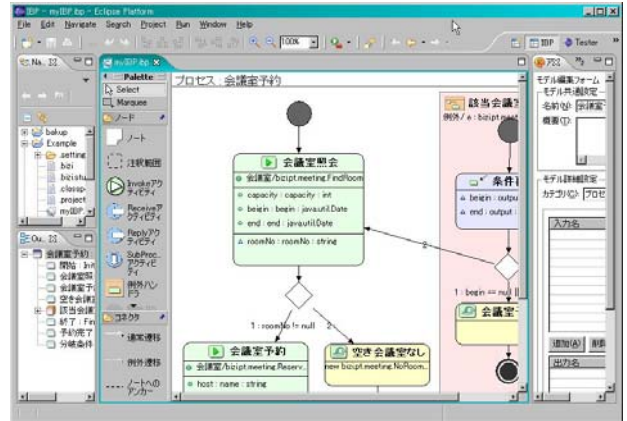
IBP - myIBP.ibp - Eclipse Platform

File Edit Navigate Search Project Run Window Help

100%

IBP Tester

Na. myIBP.ibp

Palette
Select
Marquee
ノード
ノート
注釈範囲
Invokeアクティビティ
Receiveアクティビティ
Replyアクティビティ
SubProc.アクティビティ
例外ハンドラ
コネクタ
通常遷移
例外遷移
ノートへのアンカー

bakup
Example
.setting
bin
bizishi
.classp
.project
myIBP

Ou.
会議室予約
開始 : Invi
会議室照
会議室照
会議室予
空き会議
該当会議
終了 : Fin
予約完了
分岐条件

プロセス : 会議室予約

会議室照会
会議室/bizipt.meeting.FindRoom
capacity : capacity : int
beigin : begin : java.util.Date
end : end : java.util.Date
roomNo : roomNo : string

1 : roomNo != null
2
会議室予約
会議室/bizipt.meeting.Reserv
host : name : string

空き会議室なし
new bizipt.meeting.NoRoom

該当会議
例外 / e : bizipt.meeting
条件
begin : output
end : output
1 : begin == null
会議室
2

PS
モデル編集フォーム
モデル共通設定
名前(N): 会議室
概要(T):
モデル詳細設定
カテゴリ(C): プロセ
入力名
追加(A) 削除
出力名